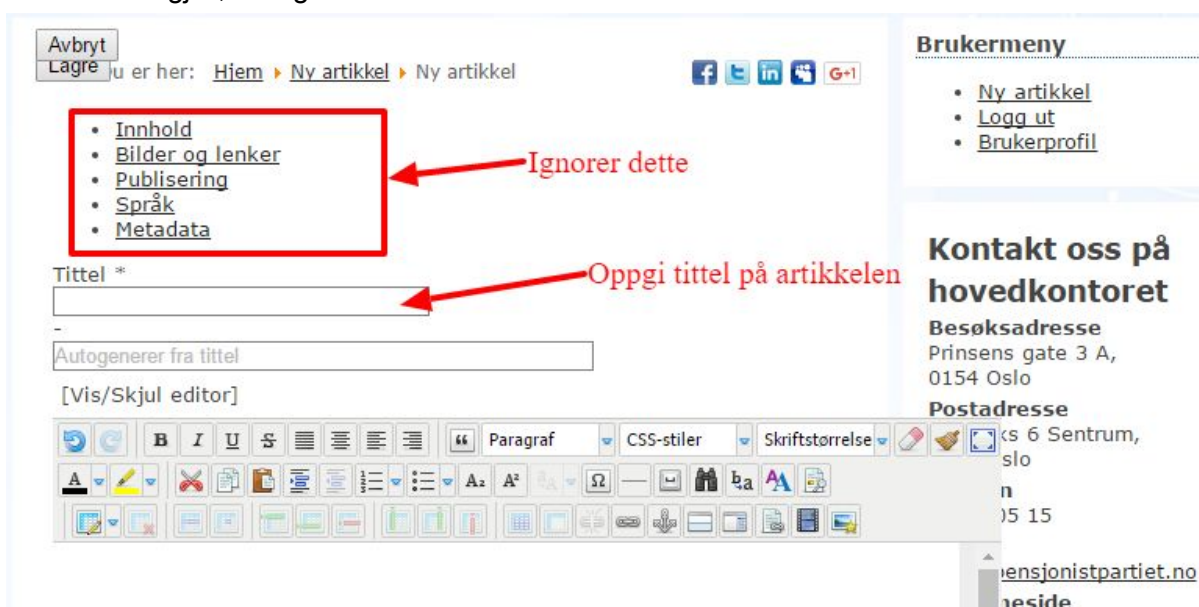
Avbryt

Lagre

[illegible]u er her: Hjem ▸ Ny artikkel ▸ Ny artikkel

G+1

- Innhold
- Bilder og lenker
- Publisering
- Språk
- Metadata

Ignorer dette

Tittel *

Oppgi tittel på artikkelen

-

Autogenerer fra tittel

[Vis/Skjul editor]

B I U S

Paragraf

CSS-stiler

Skriftstørrelse

A A

Ω

Brukermeny

- Ny artikkel
- Logg ut
- Brukerprofil

Kontakt oss på hovedkontoret

Besøksadresse
Prinsens gate 3 A,
0154 Oslo

Postadresse
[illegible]ks 6 Sentrum,
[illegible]slo

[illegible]n
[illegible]05 15

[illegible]ensjonistpartiet.no
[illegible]eside